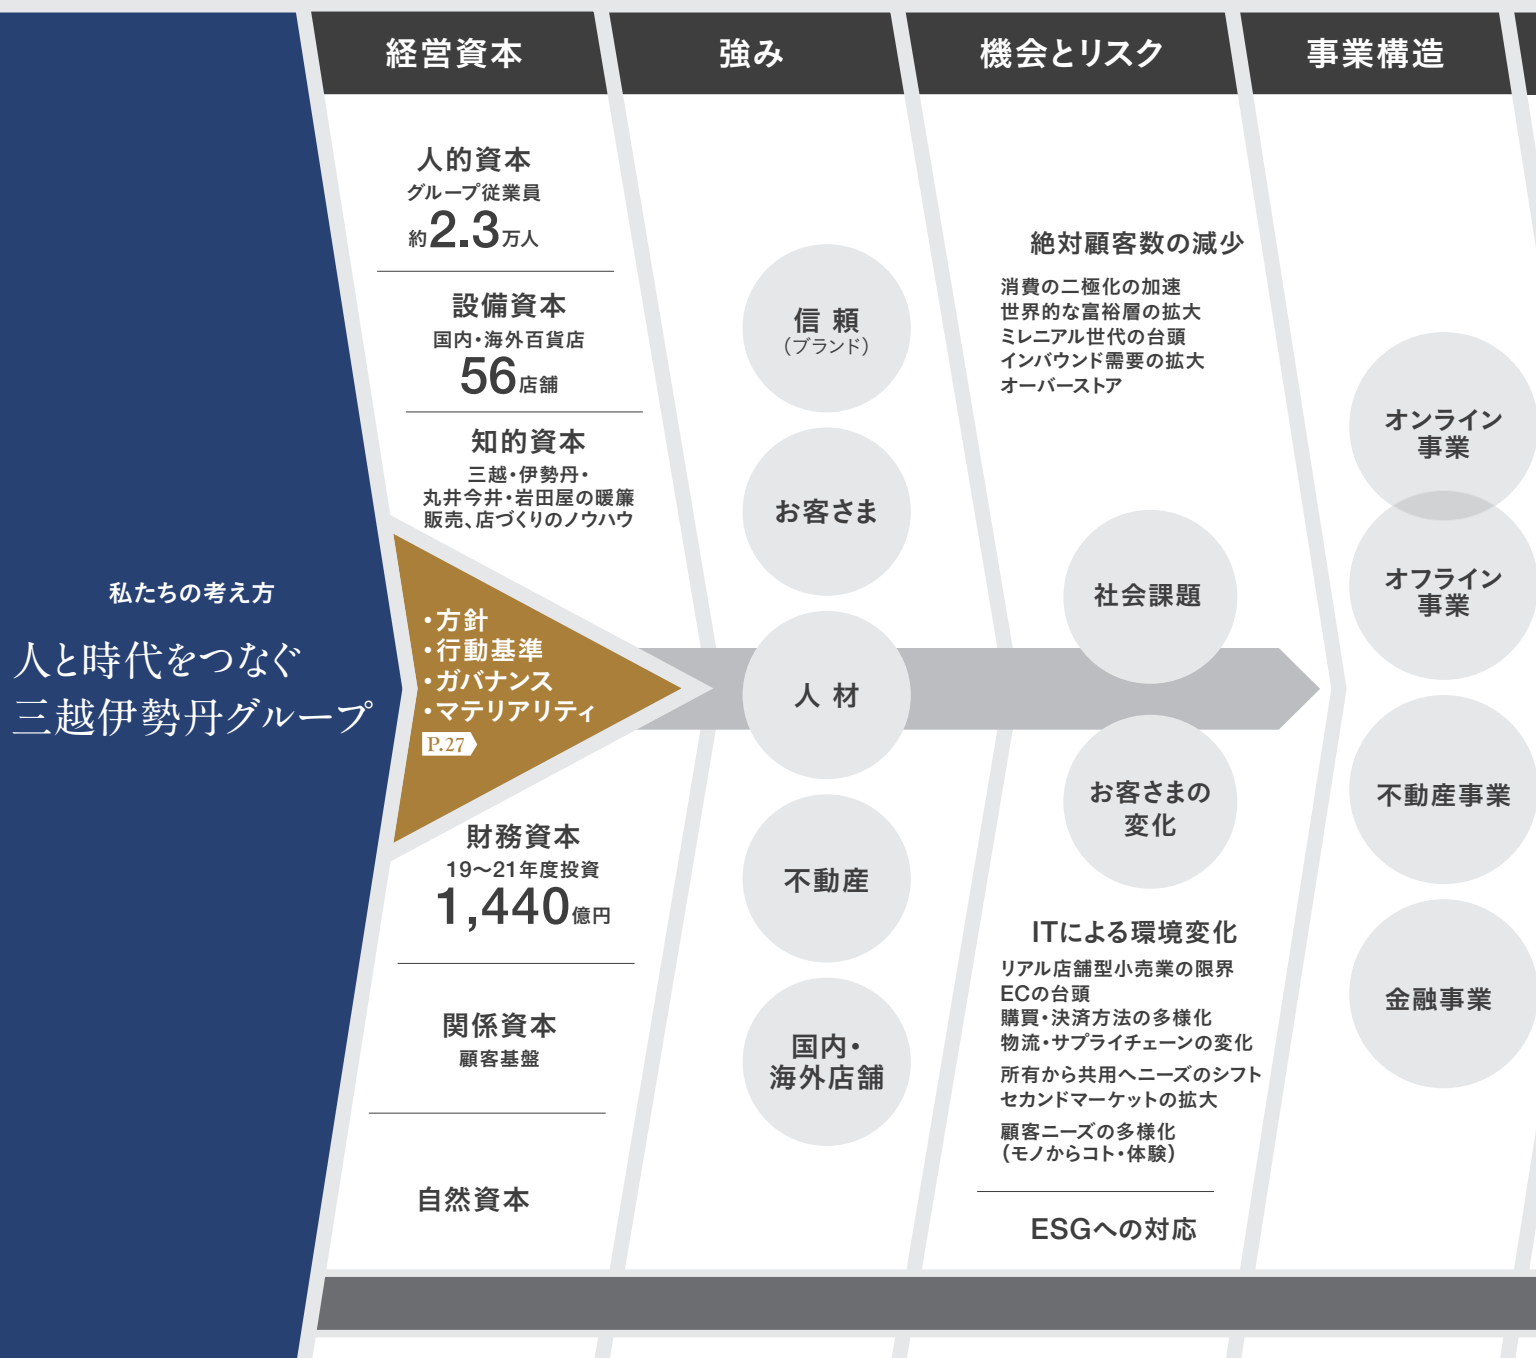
経営資本

強み

機会とリスク

事業構造

私たちの考え方

人と時代をつなぐ
三越伊勢丹グループ

人的資本
グループ従業員
約2.3万人

設備資本
国内・海外百貨店
56店舗

知的資本
三越・伊勢丹・丸井今井・岩田屋の暖簾販売、店づくりのノウハウ

・方針
・行動基準
・ガバナンス
・マテリアリティ
P.27

財務資本
19〜21年度投資
1,440億円

関係資本
顧客基盤

自然資本

信 頼
(ブランド)

お客さま

人 材

不動産

国内・
海外店舗

絶対顧客数の減少
消費の二極化の加速
世界的な富裕層の拡大
ミレニアル世代の台頭
インバウンド需要の拡大
オーバーストア

社会課題

お客さまの
変化

ITによる環境変化
リアル店舗型小売業の限界
ECの台頭
購買・決済方法の多様化
物流・サプライチェーンの変化
所有から共用へニーズのシフト
セカンドマーケットの拡大
顧客ニーズの多様化
(モノからコト・体験)

ESGへの対応

オンライン
事業

オフライン
事業

不動産事業

金融事業